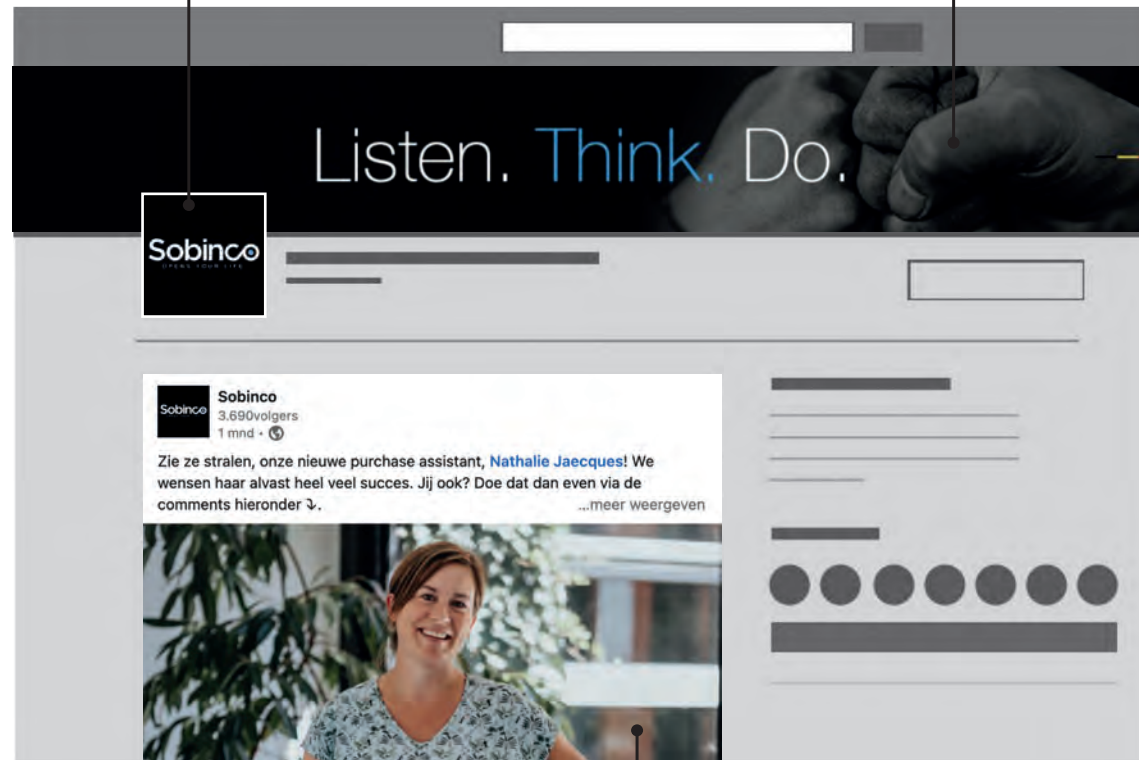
Listen. Think. Do.

Sobinco
OPENS YOUR LIFE

Sobinco
Sobinco
3.690volgers
1 mnd •

Zie ze stralen, onze nieuwe purchase assistant, Nathalie Jaecques! We wensen haar alvast heel veel succes. Jij ook? Doe dat dan even via de comments hieronder ⤵. ...meer weergeven